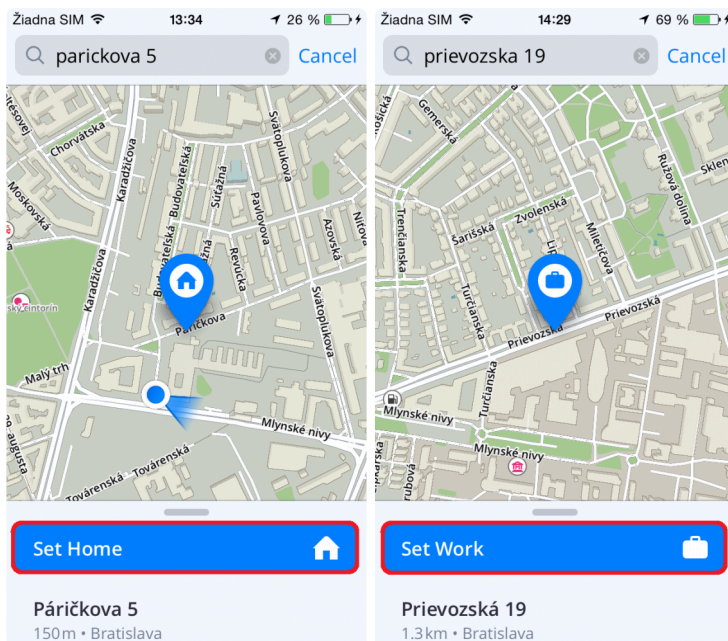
Žiadna SIM 13:34 26 %

parickova 5 Cancel

Chorvátska
Moskovská
Karadžičova
Budovateľská
Budovateľská
Súťažná
Svätoplukova
Pavlovova
Nitrova
Azovská
Revúcka
Ražná
Páričkova
Svätoplukova
sky cintorín
Malý trh
Karadžičova
Mlynské nivy
augusta
Továrenská
Továrenská

Set Home

Páričkova 5
150m • Bratislava

Žiadna SIM 14:29 69 %

prievozska 19 Cancel

Gemerská
Ružová dolina
Sklen
Zvolenská
Miletičova
Trenčianska
Šarišská
Turčianska
Prievozská
Prievozská
Turčianska
Mlynské nivy
Mlynské nivy

Set Work

Prievozská 19
1.3km • Bratislava